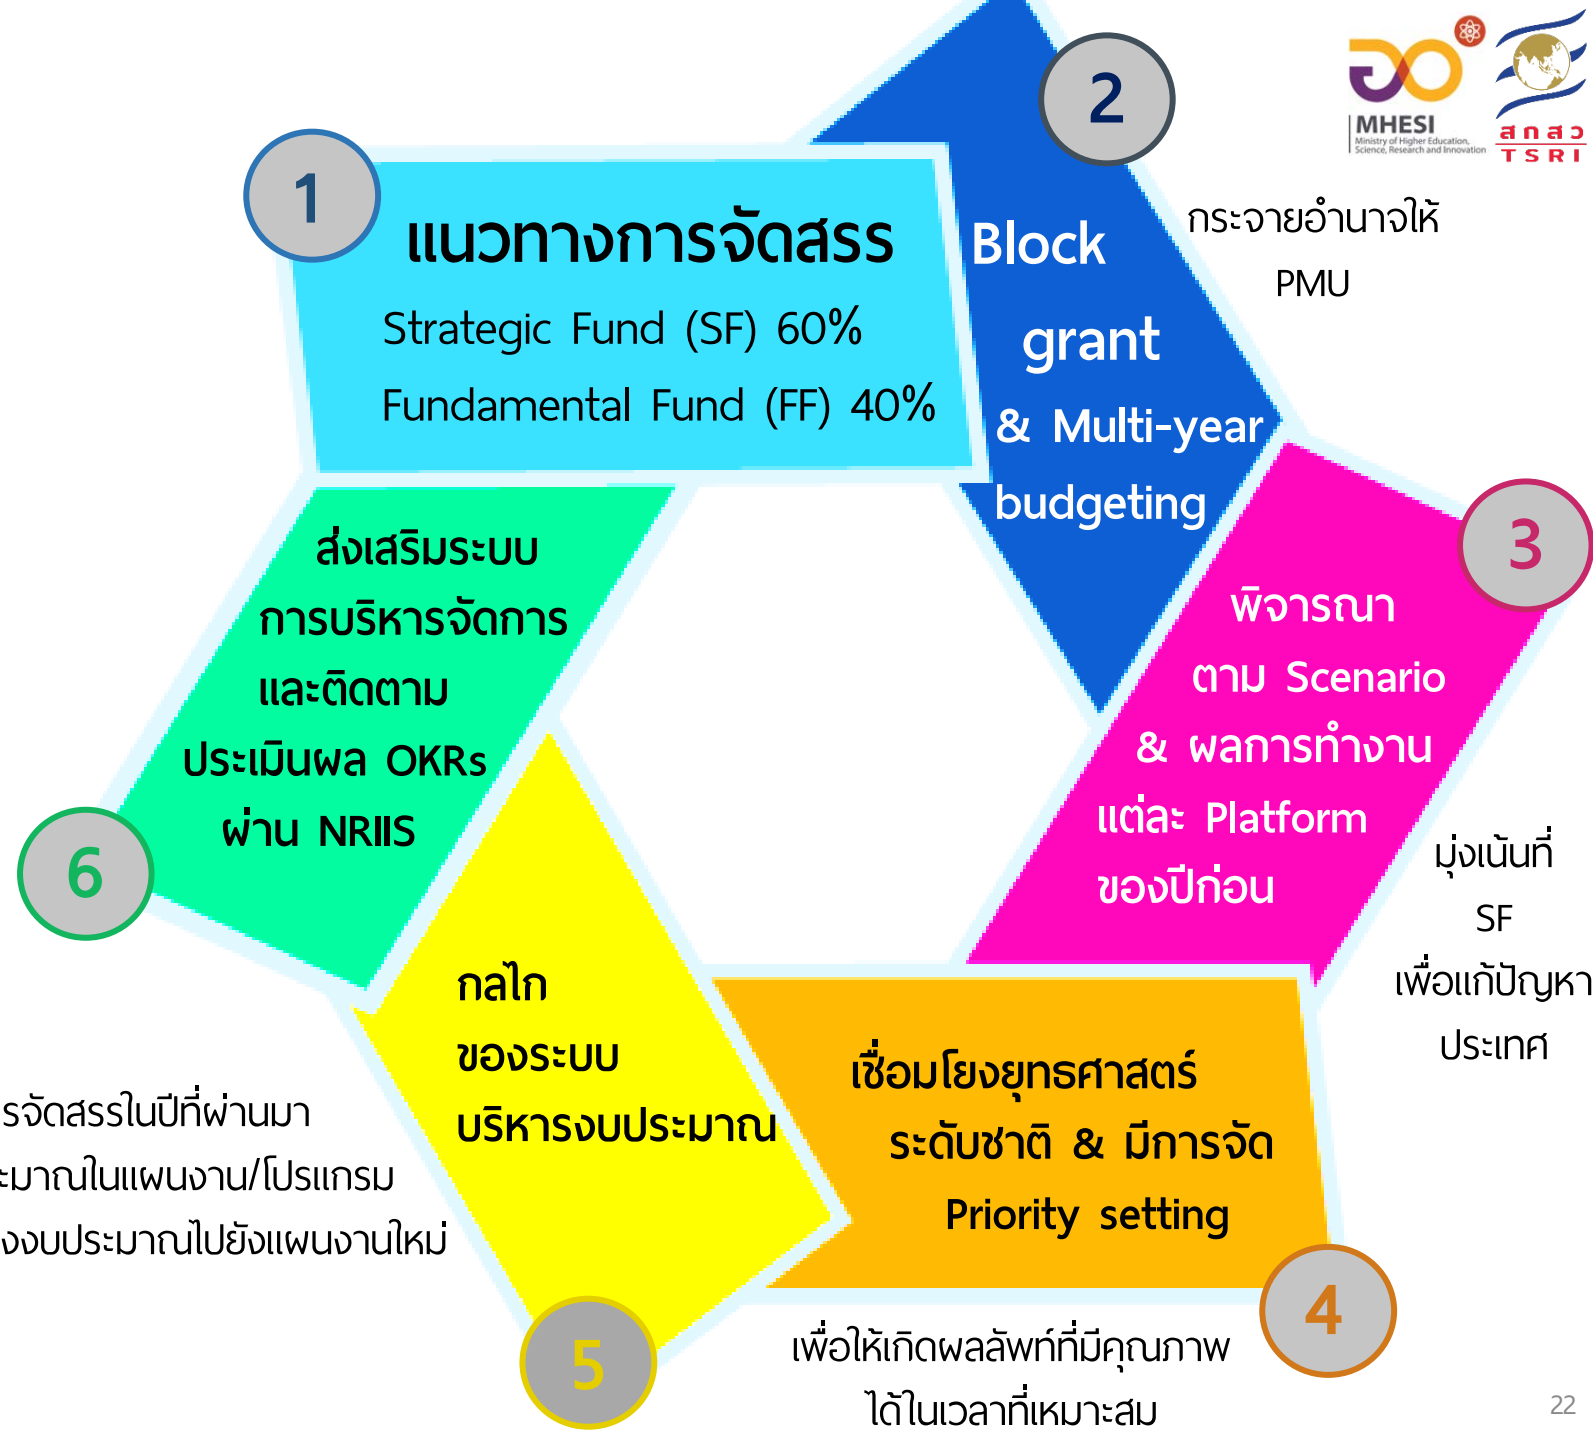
MHESI
Ministry of Higher Education, Science, Research and Innovation
สกสว
TSRI

1
แนวทางการจัดสรร
Strategic Fund (SF) 60%
Fundamental Fund (FF) 40%

2
Block grant & Multi-year budgeting

กระจายอำนาจให้ PMU

3
พิจารณา ตาม Scenario & ผลการทำงาน แต่ละ Platform ของปีก่อน

มุ่งเน้นที่ SF เพื่อแก้ปัญหาประเทศ

4
เชื่อมโยงยุทธศาสตร์ระดับชาติ & มีการจัด Priority setting

เพื่อให้เกิดผลลัพธ์ที่มีคุณภาพ ได้ในเวลาที่เหมาะสม

5
กลไก ของระบบ บริหารงบประมาณ

รจัดสรรในปีที่ผ่านมา
ะมาณในแผนงาน/โปรแกรม
งงบประมาณไปยังแผนงานใหม่

6
ส่งเสริมระบบ การบริหารจัดการ และติดตาม ประเมินผล OKRs ผ่าน NRIIS

22